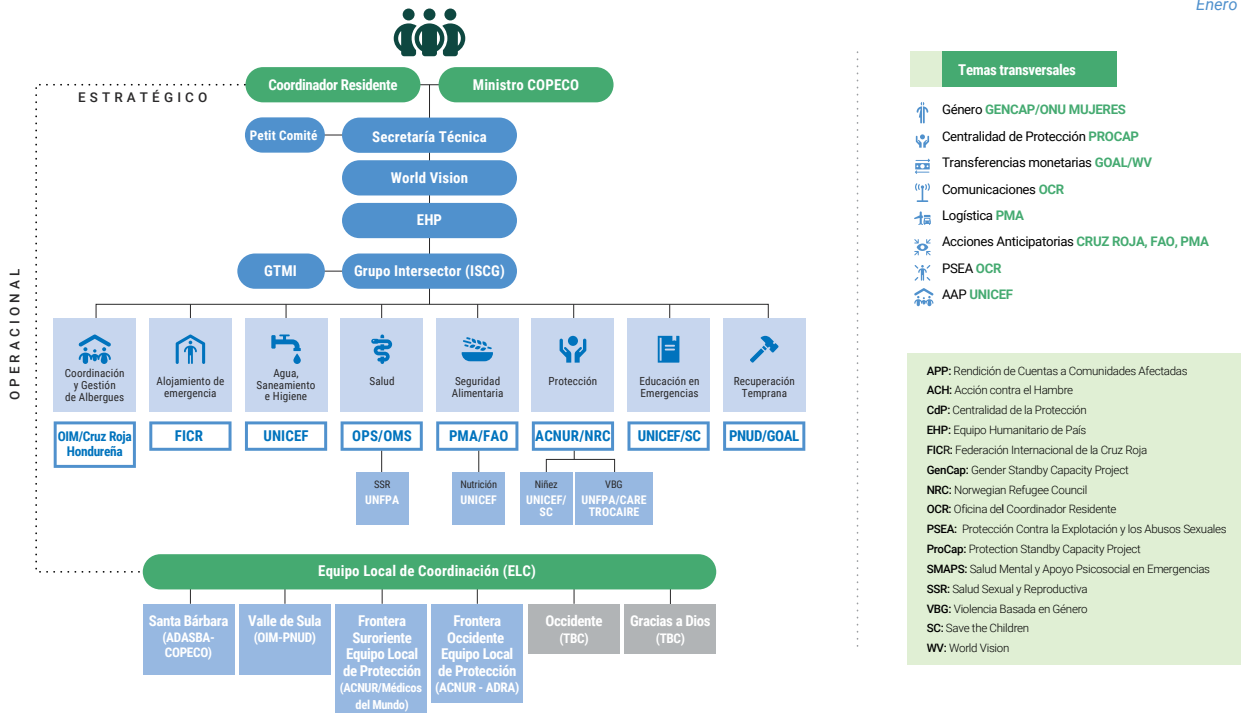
Enero

ESTRATÉGICO

Coordinador Residente
Ministro COPECO
Petit Comité
Secretaría Técnica
World Vision
EHP
GTMI
Grupo Intersector (ISCG)

OPERACIONAL

Coordinación y Gestión de Albergues
OIM/Cruz Roja Hondureña

Alojamiento de emergencia
FICR

Agua, Saneamiento e Higiene
UNICEF

Salud
OPS/OMS
SSR
UNFPA

Seguridad Alimentaria
PMA/FAO
Nutrición
UNICEF

Protección
ACNUR/NRC
Niñez
UNICEF/SC
VBG
UNFPA/CARE TROCAIRE

Educación en Emergencias
UNICEF/SC

Recuperación Temprana
PNUD/GOAL

Equipo Local de Coordinación (ELC)

Santa Bárbara (ADASBA-COPECO)
Valle de Sula (OIM-PNUD)
Frontera Suroriente Equipo Local de Protección (ACNUR/Médicos del Mundo)
Frontera Occidente Equipo Local de Protección (ACNUR - ADRA)
Occidente (TBC)
Gracias a Dios (TBC)

Temas transversales

Género GENCAP/ONU MUJERES
Centralidad de Protección PROCAP
Transferencias monetarias GOAL/WV
Comunicaciones OCR
Logística PMA
Acciones Anticipatorias CRUZ ROJA, FAO, PMA
PSEA OCR
AAP UNICEF

APP: Rendición de Cuentas a Comunidades Afectadas
ACH: Acción contra el Hambre
CdP: Centralidad de la Protección
EHP: Equipo Humanitario de País
FICR: Federación Internacional de la Cruz Roja
GenCap: Gender Standby Capacity Project
NRC: Norwegian Refugee Council
OCR: Oficina del Coordinador Residente
PSEA: Protección Contra la Explotación y los Abusos Sexuales
ProCap: Protection Standby Capacity Project
SMAPS: Salud Mental y Apoyo Psicosocial en Emergencias
SSR: Salud Sexual y Reproductiva
VBG: Violencia Basada en Género
SC: Save the Children
WV: World Vision